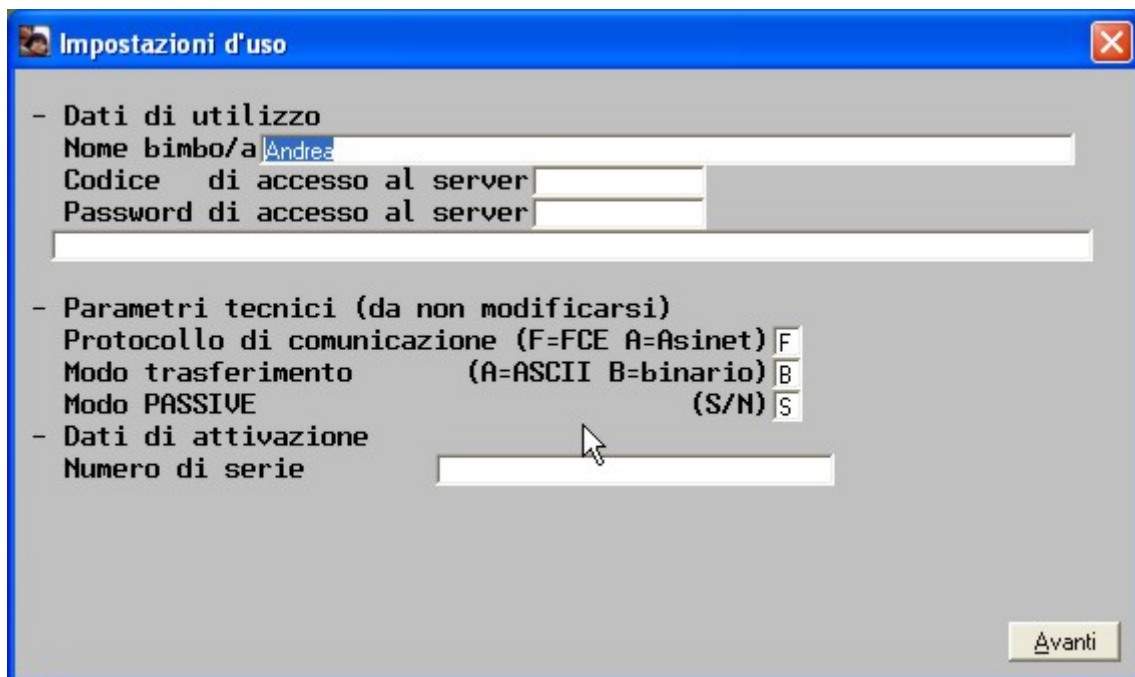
Impostazioni d'uso

- Dati di utilizzo
Nome bimbo/a Andrea
Codice di accesso al server
Password di accesso al server

- Parametri tecnici (da non modificarsi)
Protocollo di comunicazione (F=FCE A=Asinet) F
Modo trasferimento (A=ASCII B=binario) B
Modo PASSIVE (S/N) S
- Dati di attivazione
Numero di serie

Avanti